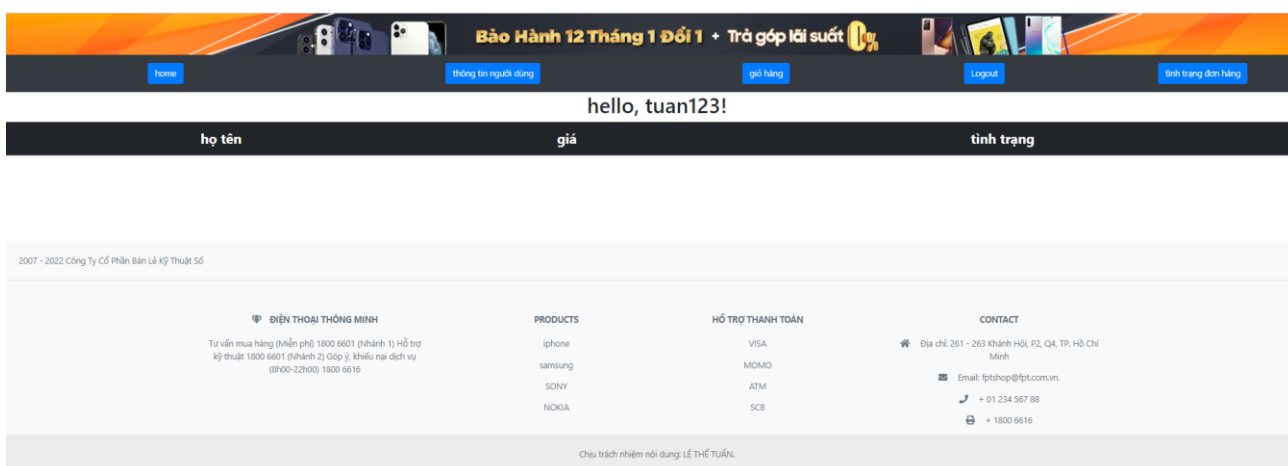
Bảo Hành 12 Tháng 1 Đổi 1 + Trả góp lãi suất 0%

home | thông tin người dùng | giỏ hàng | Logout | tình trạng đơn hàng

hello, tuan123!

| họ tên | giá | tình trạng |
|---|---|---|

2007 - 2022 Công Ty Cổ Phần Bán Lẻ Kỹ Thuật Số

ĐIỆN THOẠI THÔNG MINH

Tư vấn mua hàng (Miễn phí) 1800 6601 (Nhánh 1) Hỗ trợ kỹ thuật 1800 6601 (Nhánh 2) Góp ý, khiếu nại dịch vụ (8h00-22h00) 1800 6616

PRODUCTS

iphone

samsung

SONY

NOKIA

HỖ TRỢ THANH TOÁN

VISA

MOMO

ATM

SCB

CONTACT

Địa chỉ: 261 - 263 Khánh Hội, P2, Q4, TP. Hồ Chí Minh

Email: fptshop@fpt.com.vn.

+ 01 234 567 88

+ 1800 6616

Chịu trách nhiệm nội dung: LÊ THẾ TUẤN.